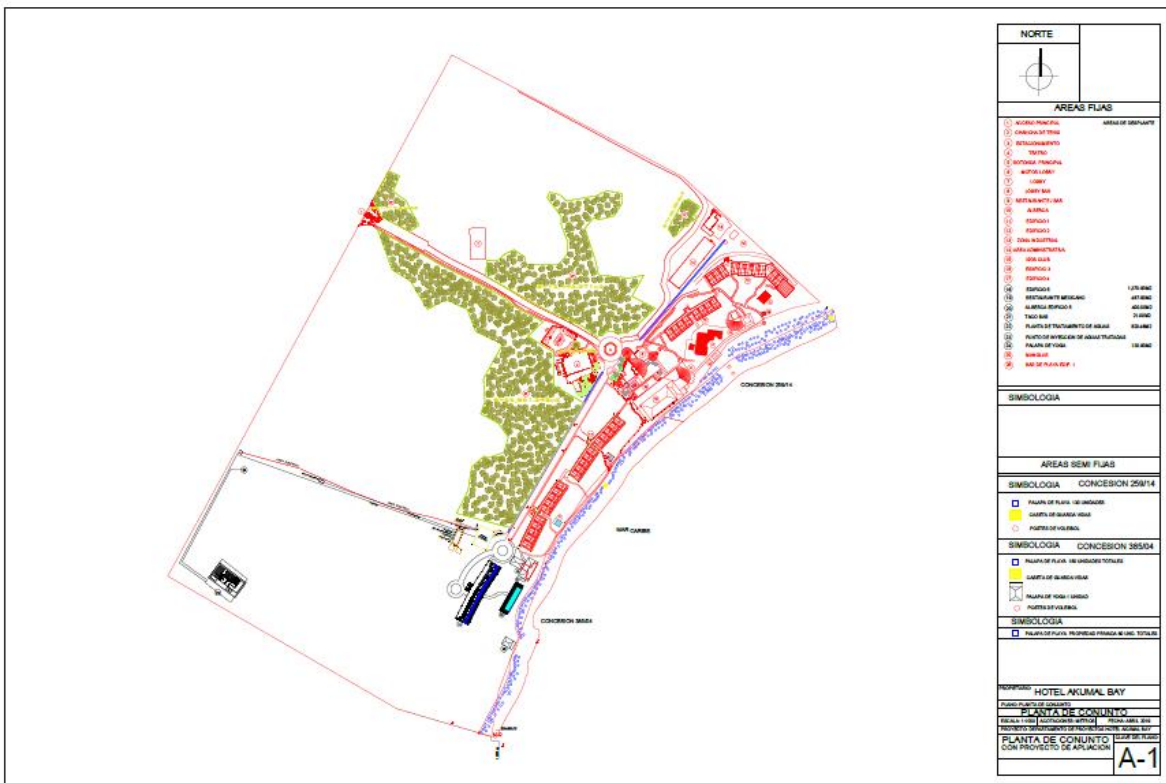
NORTE

AREAS FIJAS

1 ACCESO PRINCIPAL
AREAS DE DESPLANTE
2 CANCHA DE TENIS
3 ESTACIONAMIENTO
4 TEATRO
5 BOTONERIA PRINCIPAL
6 MOTOR LOBBY
7 LOBBY
8 LOBBY BAR
9 RESTAURANTE / BAR
10 ALBERCA
11 EDIFICIO 1
12 EDIFICIO 2
13 ZONA INDUSTRIAL
14 AREA ADMINISTRATIVA
15 SPA CLUB
16 EDIFICIO 3
17 EDIFICIO 4
18 EDIFICIO 5
19 RESTAURANTE MEXICANO
20 ALBERCA EDIFICIO 5
21 TACO BAR
22 PLANTA DE TRATAMIENTO DE AGUAS
23 PUNTO DE INYECCION DE AGUAS TRATADAS
24 PALAPA DE YOGA
25 MINICLUB
26 BAR DE PLAYA EDIF. 1

SIMBOLOGIA

AREAS SEMI FIJAS

SIMBOLOGIA CONCESION 259/14
PALAPA DE PLAYA 120 UNIDADES
CASETA DE GUARDA VIDAS
POSTES DE VOLEIBOL

SIMBOLOGIA CONCESION 385/04
PALAPA DE PLAYA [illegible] UNIDADES TOTALES
CASETA DE GUARDA VIDAS
PALAPA DE YOGA 1 UNIDAD
POSTES DE VOLEIBOL

SIMBOLOGIA
PALAPA DE PLAYA PROPIEDAD PRIVADA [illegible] UNID. TOTALES

PROPIETARIO HOTEL AKUMAL BAY
PLANTA DE CONUNTO
PLANTA DE CONUNTO
ESCALA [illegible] ACOTACIONES METROS FECHA ABRIL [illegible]
PROYECTO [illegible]
PLANTA DE CONUNTO
CON PROYECTO DE APLIACION
A-1

CONCESION 259/14
MAR CARIBE
CONCESION 385/04